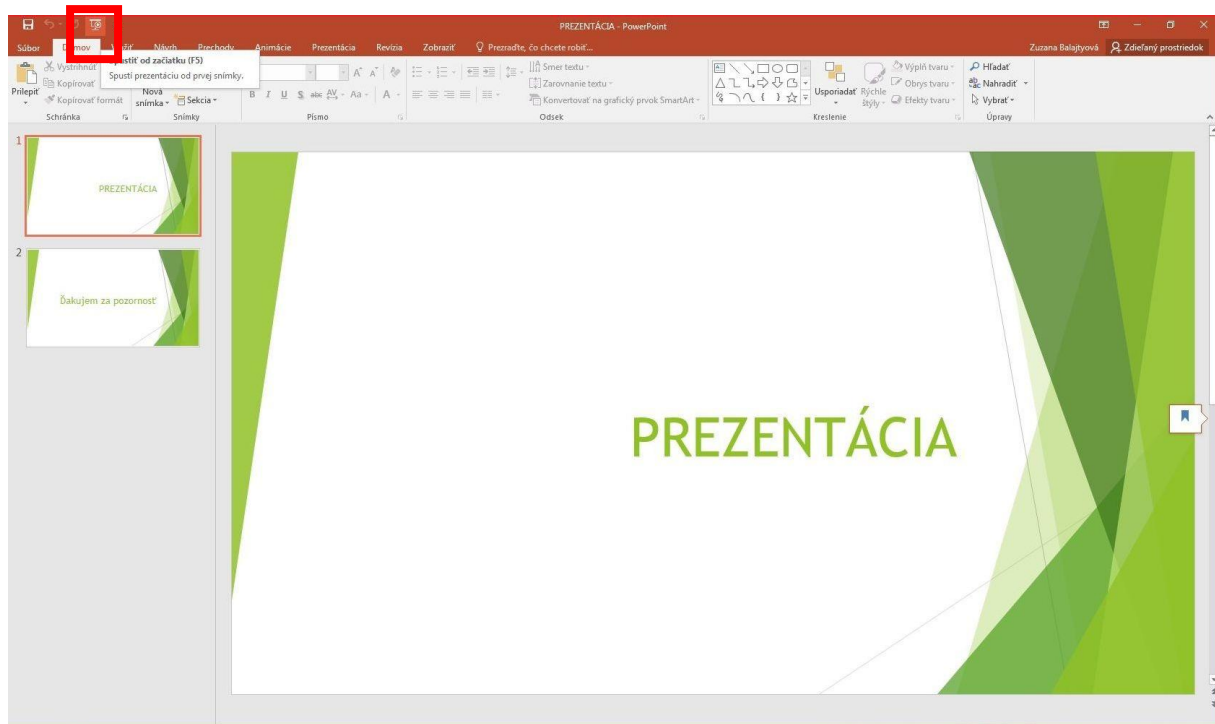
PREZENTÁCIA - PowerPoint

Zuzana Balajtyová
Zdieľaný prostriedok

Súbor
Domov
Vložiť
Návrh
Prechody
Animácie
Prezentácia
Revízia
Zobraziť
Prezraďte, čo chcete robiť...

Spustiť od začiatku (F5)
Spustí prezentáciu od prvej snímky.

Vystrihnúť
Kopírovať
Prilepiť
Kopírovať formát
Schránka
Nová snímka
Sekcia
Snímky
Písmo
Smer textu
Zarovnanie textu
Konvertovať na grafický prvok SmartArt
Odsek
Usporiadať
Rýchle štýly
Výplň tvaru
Obrys tvaru
Efekty tvaru
Kreslenie
Hľadať
Nahradiť
Vybrať
Úpravy

1
PREZENTÁCIA

2
Ďakujem za pozornosť

PREZENTÁCIA